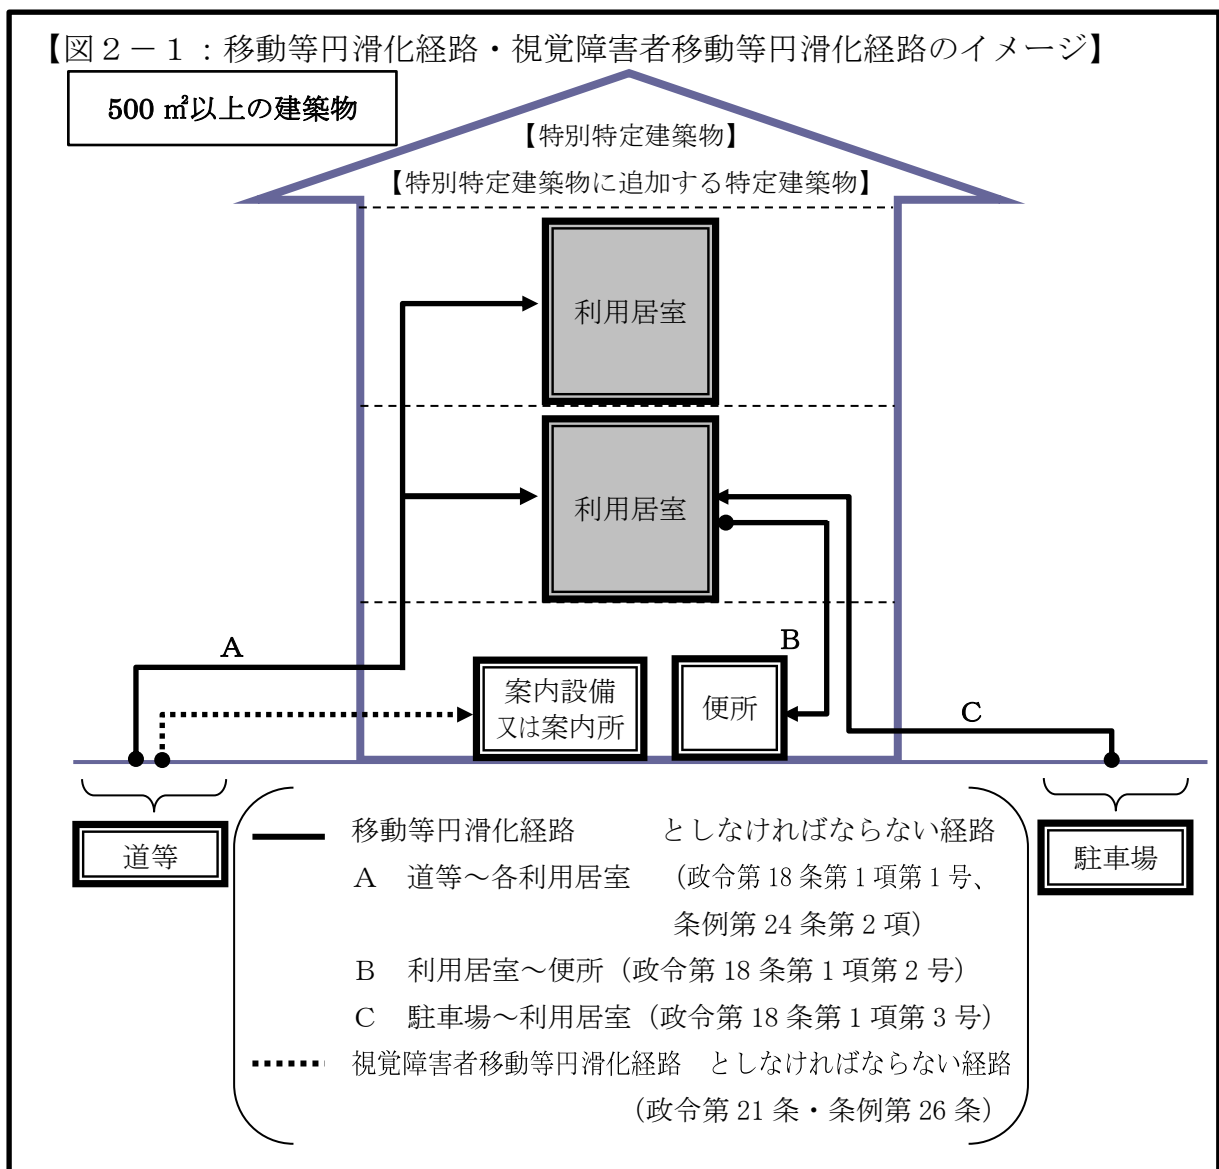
【図２－１：移動等円滑化経路・視覚障害者移動等円滑化経路のイメージ】

500 ㎡以上の建築物

【特別特定建築物】
【特別特定建築物に追加する特定建築物】

利用居室

利用居室

A

B

案内設備
又は案内所

便所

C

道等

駐車場

移動等円滑化経路　としなければならない経路
A　道等～各利用居室　（政令第 18 条第 1 項第 1 号、条例第 24 条第 2 項）
B　利用居室～便所（政令第 18 条第 1 項第 2 号）
C　駐車場～利用居室（政令第 18 条第 1 項第 3 号）
視覚障害者移動等円滑化経路　としなければならない経路
（政令第 21 条・条例第 26 条）